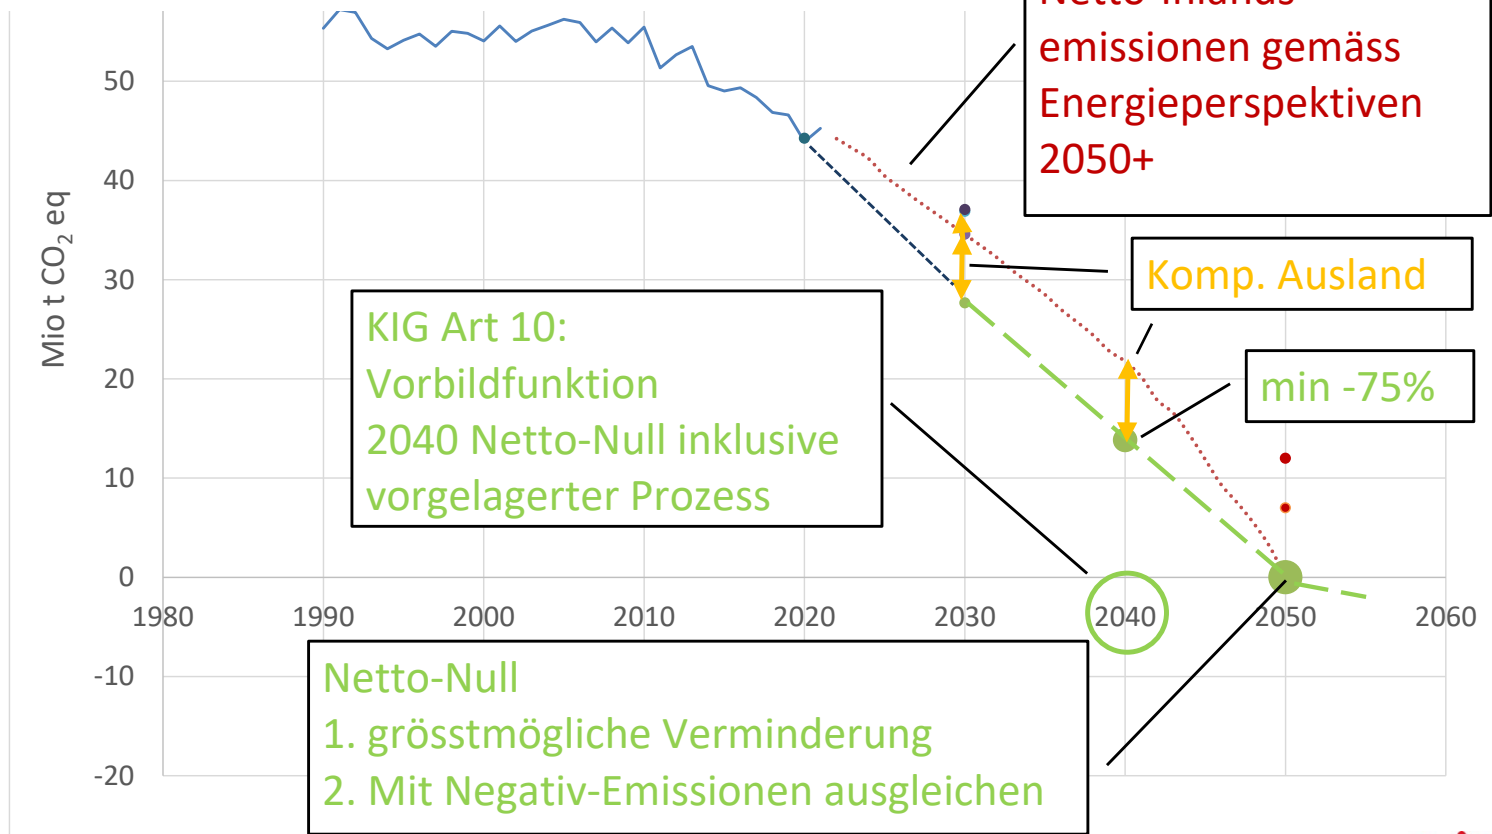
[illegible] emissionen gemäss Energieperspektiven 2050+

Komp. Ausland

min -75%

KIG Art 10:
Vorbildfunktion
2040 Netto-Null inklusive vorgelagerter Prozess

Netto-Null
1. grösstmögliche Verminderung
2. Mit Negativ-Emissionen ausgleichen

Mio t $CO_2$ eq

50
40
30
20
10
0
-10
-20

1980
1990
2000
2010
2020
2030
2040
2050
2060